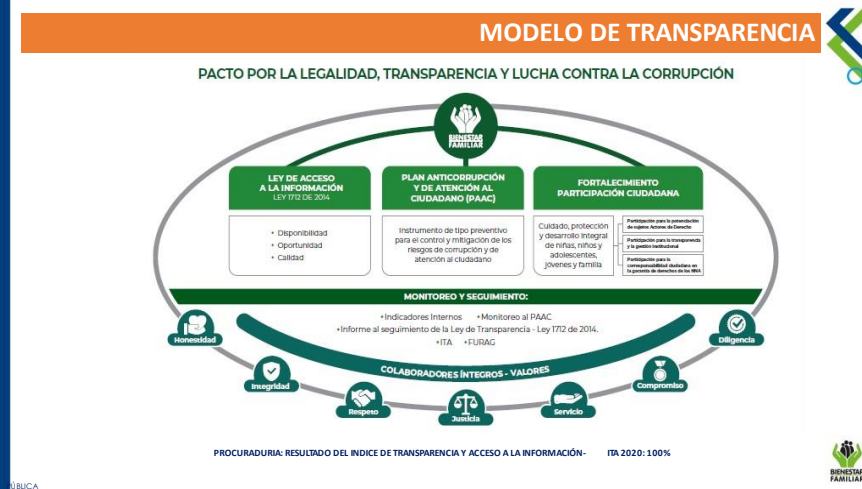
MODELO DE TRANSPARENCIA

PACTO POR LA LEGALIDAD, TRANSPARENCIA Y LUCHA CONTRA LA CORRUPCIÓN

BIENESTAR FAMILIAR

LEY DE ACCESO A LA INFORMACIÓN LEY 1712 DE 2014

PLAN ANTICORRUPCIÓN Y DE ATENCIÓN AL CIUDADANO (PAAC)

FORTALECIMIENTO PARTICIPACIÓN CIUDADANA

• Disponibilidad
• Oportunidad
• Calidad

Instrumento de tipo preventivo para el control y mitigación de los riesgos de corrupción y de atención al ciudadano

Cuidado, protección y desarrollo integral de niñas, niños y adolescentes, jóvenes y familia

Participación para la potenciación de sujetos Actores de Derecho

Participación para la transparencia y la gestión institucional

Participación para la corresponsabilidad ciudadana en la garantía de derechos de los NNA

MONITOREO Y SEGUIMIENTO:

•Indicadores Internos •Monitoreo al PAAC
•Informe al seguimiento de la Ley de Transparencia - Ley 1712 de 2014.
•ITA •FURAG

Honestidad

Diligencia

COLABORADORES INTEGROS - VALORES

Integridad

Compromiso

Respeto

Justicia

Servicio

PROCURADURIA: RESULTADO DEL INDICE DE TRANSPARENCIA Y ACCESO A LA INFORMACIÓN- ITA 2020: 100%

BIENESTAR FAMILIAR

ÚBLICA